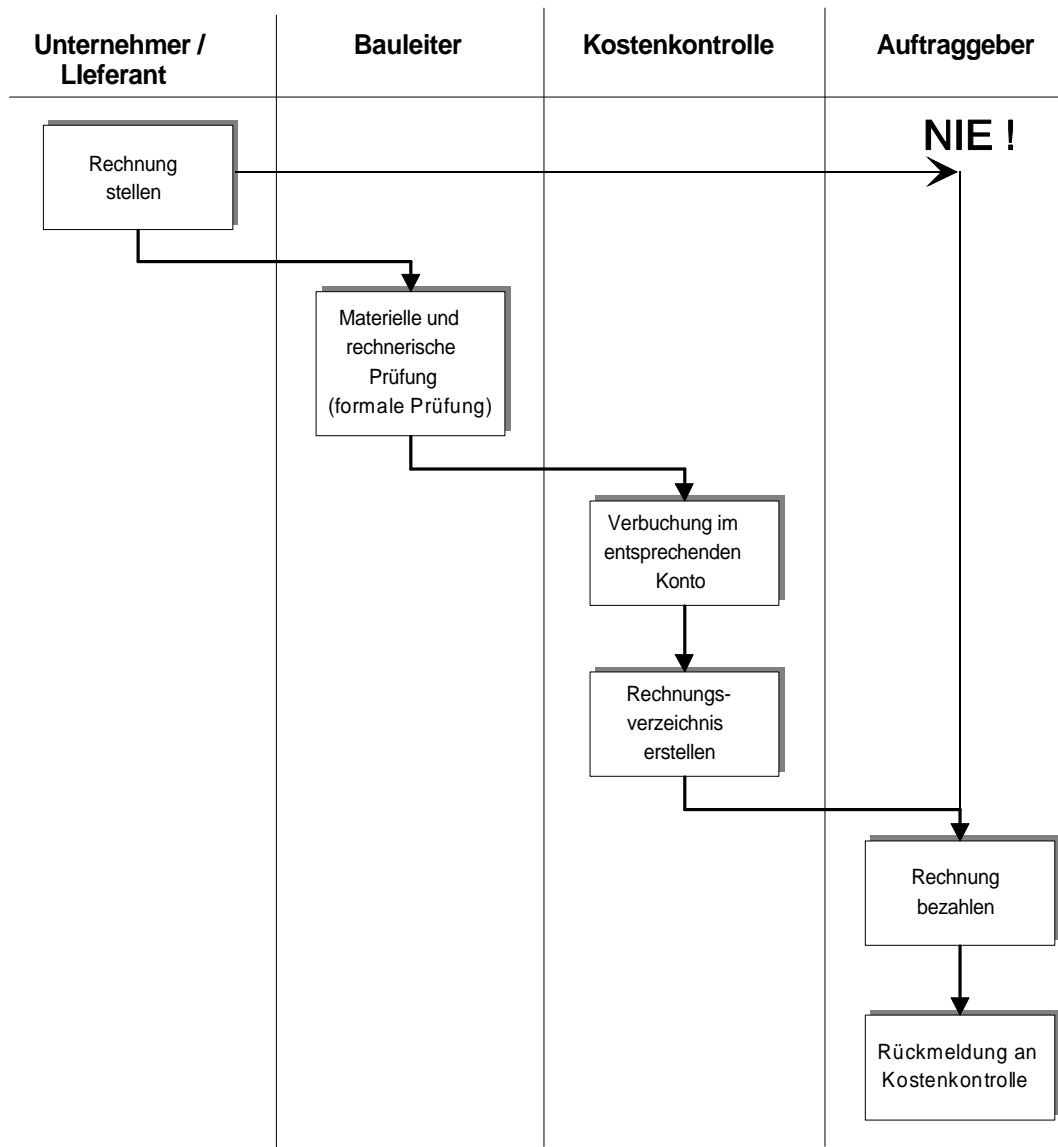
Unternehmer / Lleferant

Bauleiter

Kostenkontrolle

Auftraggeber

Rechnung stellen

NIE !

Materielle und rechnerische Prüfung (formale Prüfung)

Verbuchung im entsprechenden Konto

Rechnungsverzeichnis erstellen

Rechnung bezahlen

Rückmeldung an Kostenkontrolle